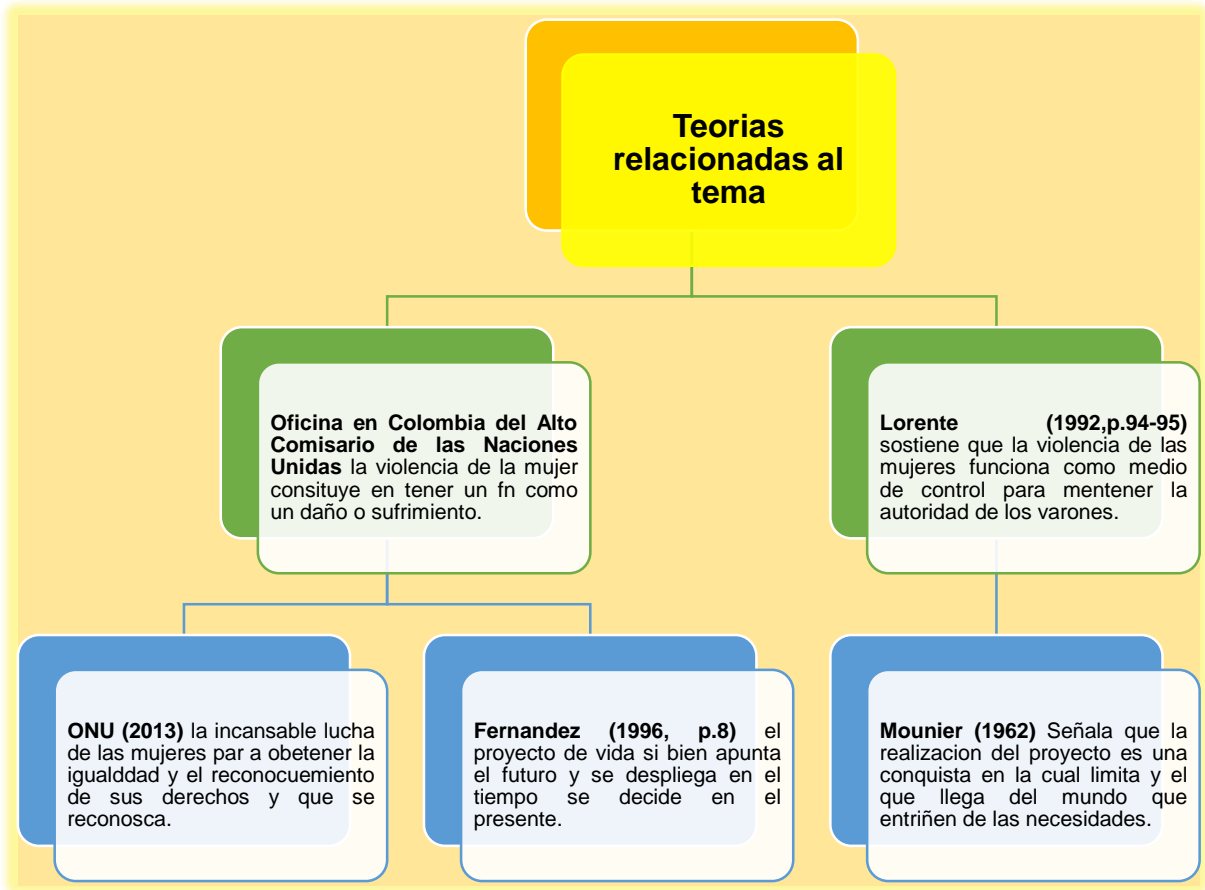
Teorias relacionadas al tema

**Oficina en Colombia del Alto Comisario de las Naciones Unidas** la violencia de la mujer consituye en tener un fn como un daño o sufrimiento.

**Lorente (1992,p.94-95)** sostiene que la violencia de las mujeres funciona como medio de control para mentener la autoridad de los varones.

**ONU (2013)** la incansable lucha de las mujeres par a obetener la igualddad y el reconocuemiento de sus derechos y que se reconosca.

**Fernandez (1996, p.8)** el proyecto de vida si bien apunta el futuro y se despliega en el tiempo se decide en el presente.

**Mounier (1962)** Señala que la realizacion del proyecto es una conquista en la cual limita y el que llega del mundo que entriñen de las necesidades.